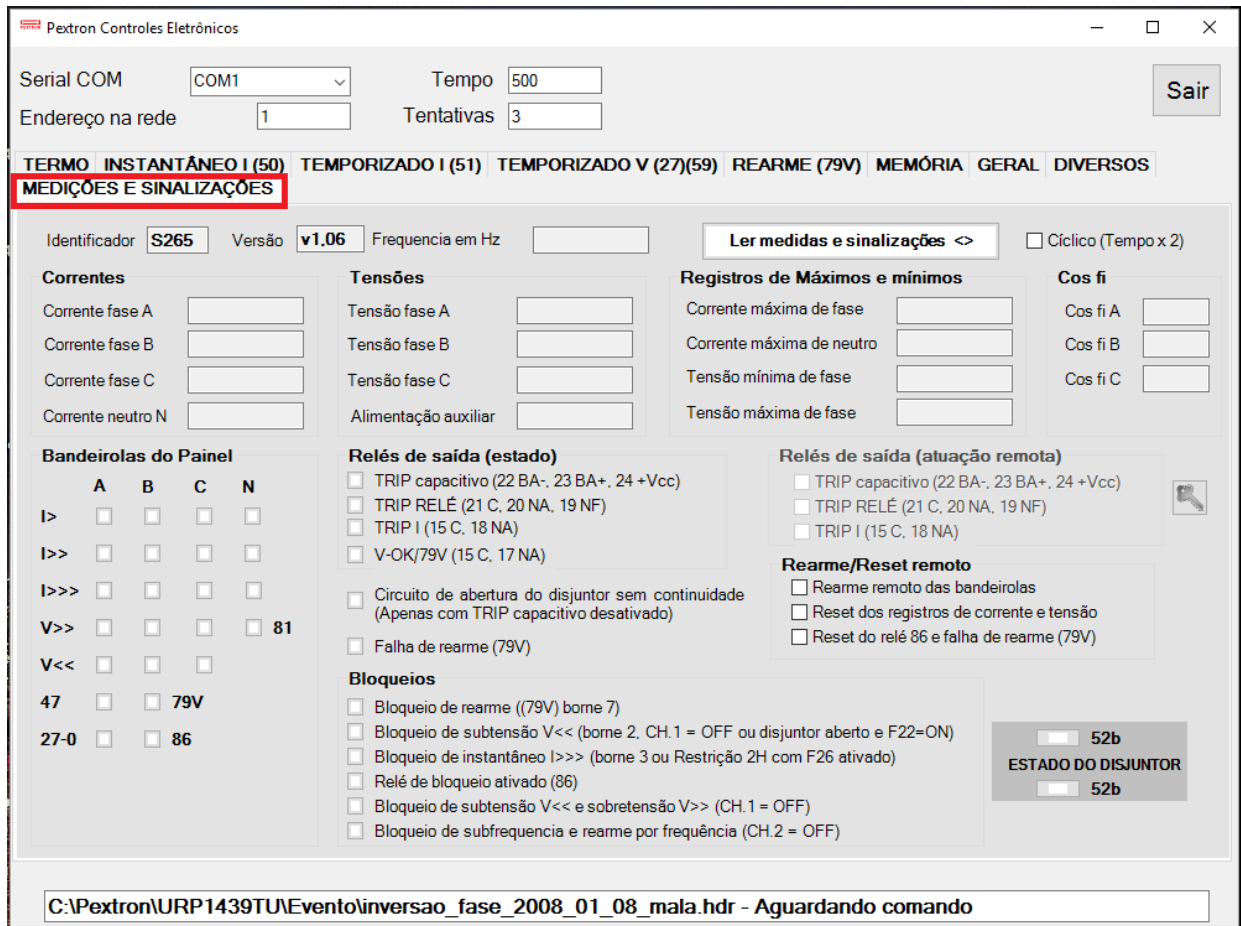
Pextron Controles Eletrônicos

Serial COM COM1 Tempo 500
Endereço na rede 1 Tentativas 3
Sair

TERMO INSTANTÂNEO I (50) TEMPORIZADO I (51) TEMPORIZADO V (27)(59) REARME (79V) MEMÓRIA GERAL DIVERSOS
MEDIÇÕES E SINALIZAÇÕES

Identificador S265 Versão v1,06 Frequencia em Hz
Ler medidas e sinalizações <>
Cíclico (Tempo x 2)

Correntes
Corrente fase A
Corrente fase B
Corrente fase C
Corrente neutro N

Tensões
Tensão fase A
Tensão fase B
Tensão fase C
Alimentação auxiliar

Registros de Máximos e mínimos
Corrente máxima de fase
Corrente máxima de neutro
Tensão mínima de fase
Tensão máxima de fase

Cos fi
Cos fi A
Cos fi B
Cos fi C

Bandeirolas do Painel
A B C N
I>
I>>
I>>>
V>> 81
V<<
47 79V
27-0 86

Relés de saída (estado)
TRIP capacitivo (22 BA-, 23 BA+, 24 +Vcc)
TRIP RELÉ (21 C, 20 NA, 19 NF)
TRIP I (15 C, 18 NA)
V-OK/79V (15 C, 17 NA)

Circuito de abertura do disjuntor sem continuidade (Apenas com TRIP capacitivo desativado)

Falha de rearme (79V)

Relés de saída (atuação remota)
TRIP capacitivo (22 BA-, 23 BA+, 24 +Vcc)
TRIP RELÉ (21 C, 20 NA, 19 NF)
TRIP I (15 C, 18 NA)

Rearme/Reset remoto
Rearme remoto das bandeirolas
Reset dos registros de corrente e tensão
Reset do relé 86 e falha de rearme (79V)

Bloqueios
Bloqueio de rearme ((79V) borne 7)
Bloqueio de subtensão V<< (borne 2, CH.1 = OFF ou disjuntor aberto e F22=ON)
Bloqueio de instantâneo I>>> (borne 3 ou Restrição 2H com F26 ativado)
Relé de bloqueio ativado (86)
Bloqueio de subtensão V<< e sobretensão V>> (CH.1 = OFF)
Bloqueio de subfrequencia e rearme por frequência (CH.2 = OFF)

52b
ESTADO DO DISJUNTOR
52b

C:\Pextron\URP1439TU\Evento\inversao_fase_2008_01_08_mala.hdr - Aguardando comando